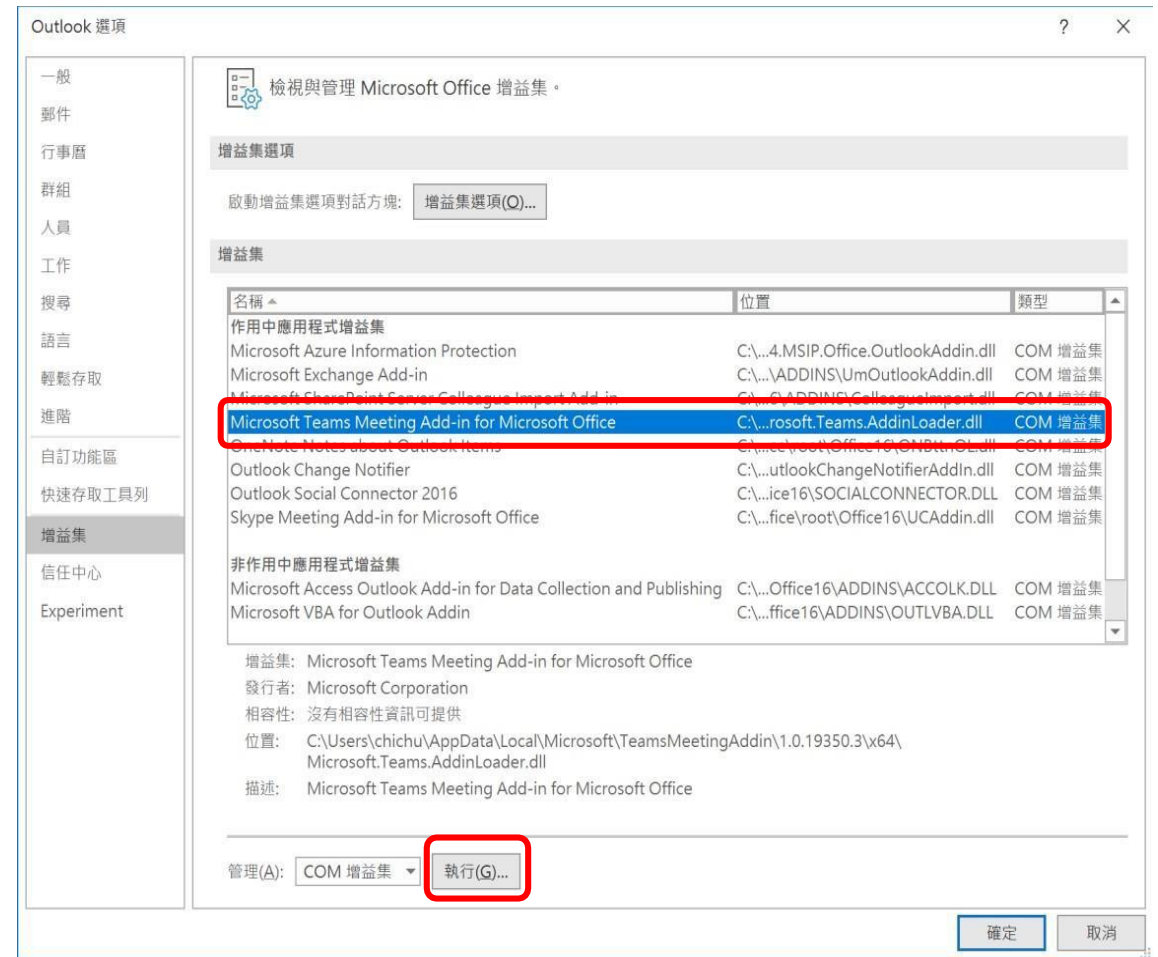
Outlook 選項

?
×

一般
郵件
行事曆
群組
人員
工作
搜尋
語言
輕鬆存取
進階
自訂功能區
快速存取工具列
增益集
信任中心
Experiment

檢視與管理 Microsoft Office 增益集。

增益集選項

啟動增益集選項對話方塊: 增益集選項(O)...

增益集

| 名稱 ▲ | 位置 | 類型 |
|---|---|---|
| 作用中應用程式增益集 | | |
| Microsoft Azure Information Protection | C:\...4.MSIP.Office.OutlookAddin.dll | COM 增益集 |
| Microsoft Exchange Add-in | C:\...\ADDINS\UmOutlookAddin.dll | COM 增益集 |
| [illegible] | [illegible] | COM 增益集 |
| Microsoft Teams Meeting Add-in for Microsoft Office | C:\...rosoft.Teams.AddinLoader.dll | COM 增益集 |
| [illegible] | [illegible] | COM 增益集 |
| Outlook Change Notifier | C:\...utlookChangeNotifierAddin.dll | COM 增益集 |
| Outlook Social Connector 2016 | C:\...ice16\SOCIALCONNECTOR.DLL | COM 增益集 |
| Skype Meeting Add-in for Microsoft Office | C:\...fice\root\Office16\UCAddin.dll | COM 增益集 |
| 非作用中應用程式增益集 | | |
| Microsoft Access Outlook Add-in for Data Collection and Publishing | C:\...Office16\ADDINS\ACCOLK.DLL | COM 增益集 |
| Microsoft VBA for Outlook Addin | C:\...ffice16\ADDINS\OUTLVBA.DLL | COM 增益集 |

增益集: Microsoft Teams Meeting Add-in for Microsoft Office
發行者: Microsoft Corporation
相容性: 沒有相容性資訊可提供
位置: C:\Users\chichu\AppData\Local\Microsoft\TeamsMeetingAddin\1.0.19350.3\x64\Microsoft.Teams.AddinLoader.dll
描述: Microsoft Teams Meeting Add-in for Microsoft Office

管理(A): COM 增益集 ▾ 執行(G)...

確定 取消